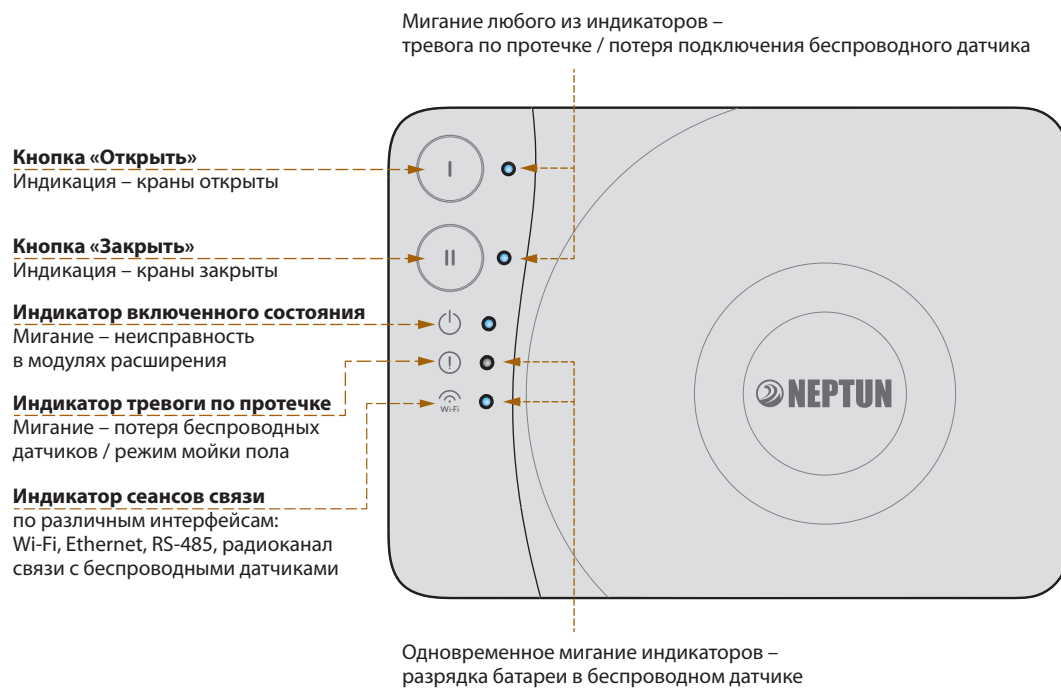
Мигание любого из индикаторов – тревога по протечке / потеря подключения беспроводного датчика

**Кнопка «Открыть»**
Индикация – краны открыты

**Кнопка «Закрыть»**
Индикация – краны закрыты

**Индикатор включенного состояния**
Мигание – неисправность в модулях расширения

**Индикатор тревоги по протечке**
Мигание – потеря беспроводных датчиков / режим мойки пола

**Индикатор сеансов связи**
по различным интерфейсам: Wi-Fi, Ethernet, RS-485, радиоканал связи с беспроводными датчиками

I

II

Wi-Fi

NEPTUN

Одновременное мигание индикаторов – разрядка батареи в беспроводном датчике